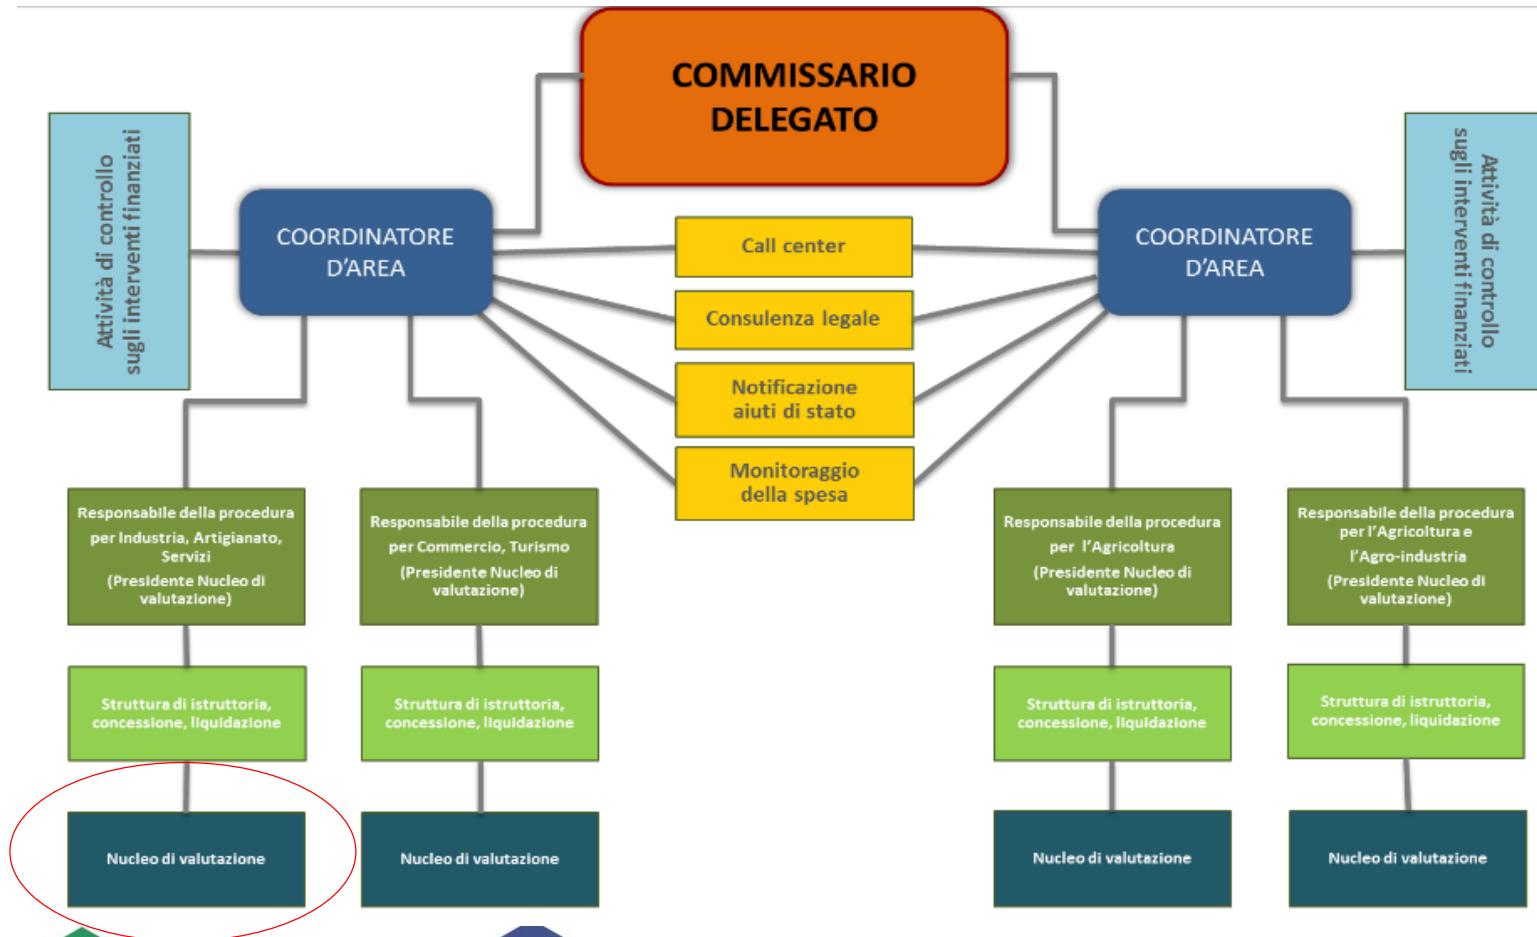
COMMISSARIO DELEGATO

Attività di controllo sugli interventi finanziati

COORDINATORE D'AREA

Call center

Consulenza legale

Notificazione aiuti di stato

Monitoraggio della spesa

COORDINATORE D'AREA

Attività di controllo sugli interventi finanziati

Responsabile della procedura per Industria, Artigianato, Servizi (Presidente Nucleo di valutazione)

Responsabile della procedura per Commercio, Turismo (Presidente Nucleo di valutazione)

Responsabile della procedura per l'Agricoltura (Presidente Nucleo di valutazione)

Responsabile della procedura per l'Agricoltura e l'Agro-industria (Presidente Nucleo di valutazione)

Struttura di istruttoria, concessione, liquidazione

Struttura di istruttoria, concessione, liquidazione

Struttura di istruttoria, concessione, liquidazione

Struttura di istruttoria, concessione, liquidazione

Nucleo di valutazione

Nucleo di valutazione

Nucleo di valutazione

Nucleo di valutazione